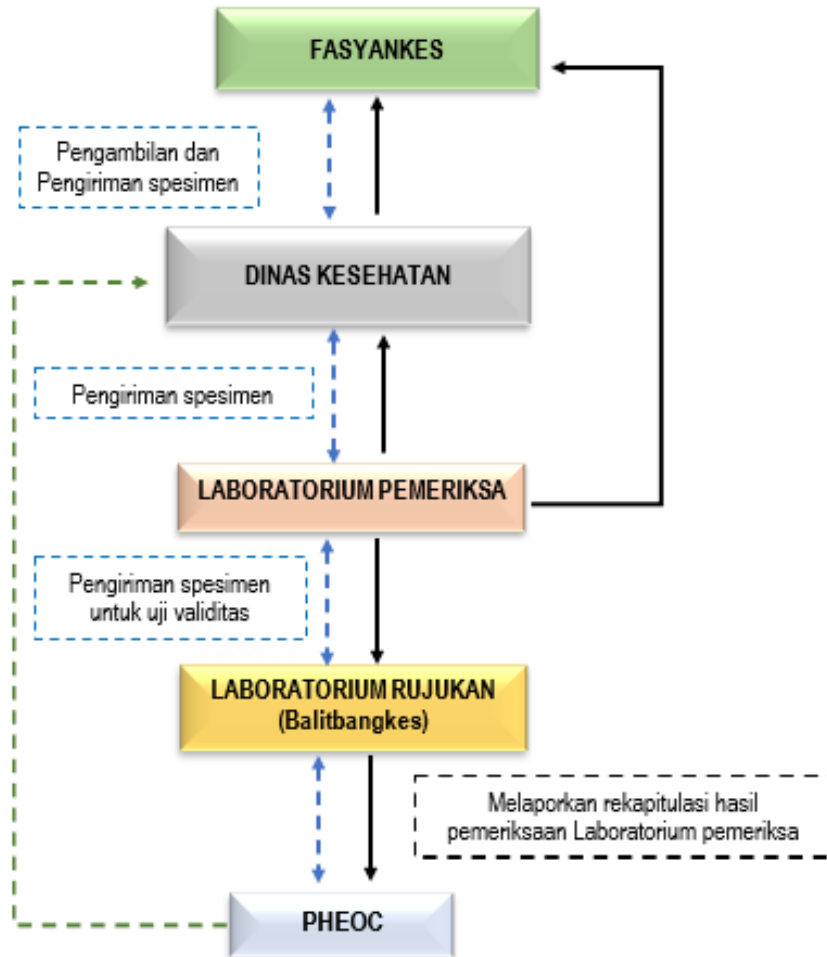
FASYANKES

Pengambilan dan Pengiriman spesimen

DINAS KESEHATAN

Pengiriman spesimen

LABORATORIUM PEMERIKSA

Pengiriman spesimen untuk uji validitas

LABORATORIUM RUJUKAN (Balitbangkes)

Melaporkan rekapitulasi hasil pemeriksaan Laboratorium pemeriksa

PHEOC